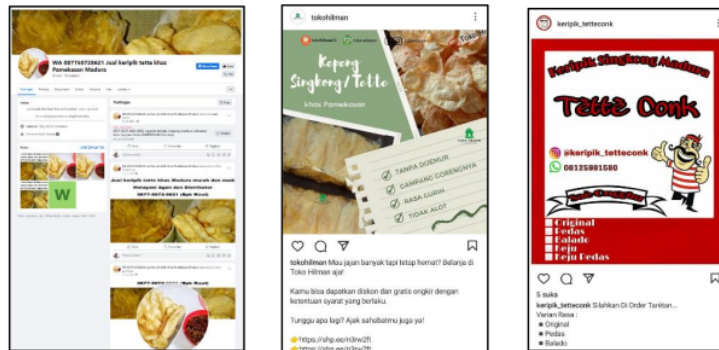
WA 087750720621 Jual keripik tette khas Pamekasan Madura

Jual keripik tette khas Madura murah dan enak Melayani Agen dan Distributor 0877-5072-0621 (Bpk Nasir)

W

0877-5072-0621 (Bpk Nasir)

tokohilman

Kepeng Singkong / Tette
khas Pamekasan

TANPA DIJEMUR
GAMPANG CORENGNYA
RASA GURIH
TIDAK ALOT

tokohilman Mau jajan banyak tapi tetap hemat? Belanja di Toko Hilman aja!

Kamu bisa dapatkan diskon dan gratis ongkir dengan ketentuan syarat yang berlaku.

Tunggu apa lagi? Ajak sahabatmu juga ya!

https://shp.ee/n3rw2ft
https://shp.ee/n3rw2ft

keripik_tetteconk

Keripik Singkong Madura
Tette Conk
@keripik_tetteconk
085259801580
Original
Pedas
Balado
Keju
Keju Pedas

5 suka
keripik_tetteconk Silahkan Di Order Terlebih...
Varian Rasa :
■ Original
■ Pedas
■ Balado